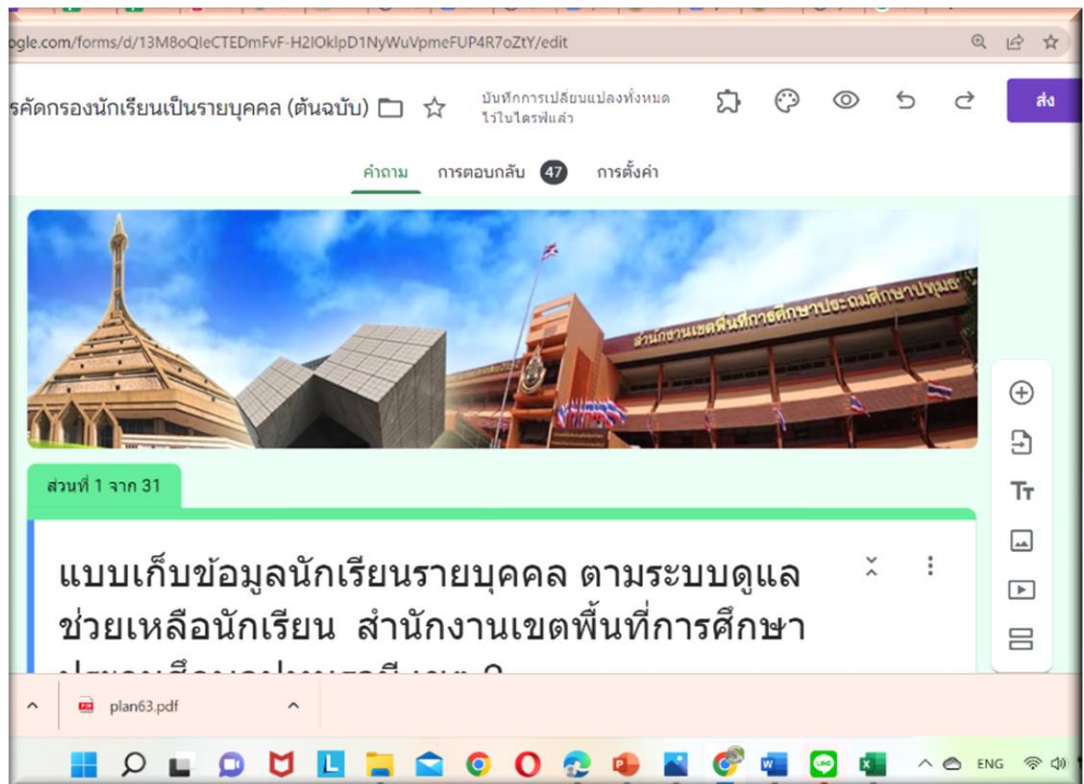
ogle.com/forms/d/13M8oQIeCTEDmFvF-H2IOklpD1NyWuVpmeFUP4R7oZtY/edit

รคัดกรองนักเรียนเป็นรายบุคคล (ต้นฉบับ)

บันทึกการเปลี่ยนแปลงทั้งหมดไว้ในไดรฟ์แล้ว

ส่ง

คำถาม การตอบกลับ 47 การตั้งค่า

สำนักงานเขตพื้นที่การศึกษาประถมศึกษาปทุมธานี

ส่วนที่ 1 จาก 31

แบบเก็บข้อมูลนักเรียนรายบุคคล ตามระบบดูแลช่วยเหลือนักเรียน สำนักงานเขตพื้นที่การศึกษา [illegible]

plan63.pdf

ENG